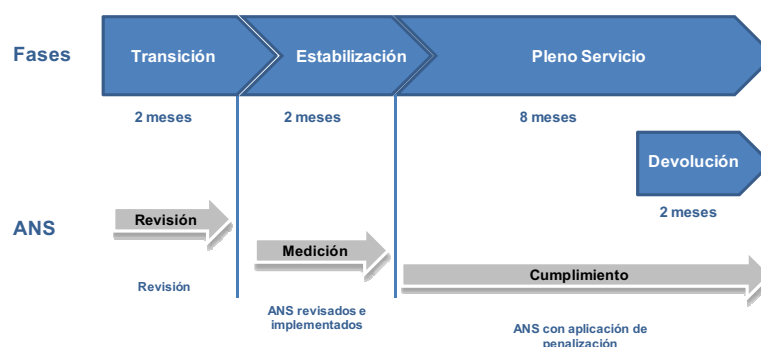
Fases

Transición

Estabilización

Pleno Servicio

2 meses

2 meses

8 meses

Devolución

2 meses

ANS

Revisión

Revisión

Medición

ANS revisados e implementados

Cumplimiento

ANS con aplicación de penalización